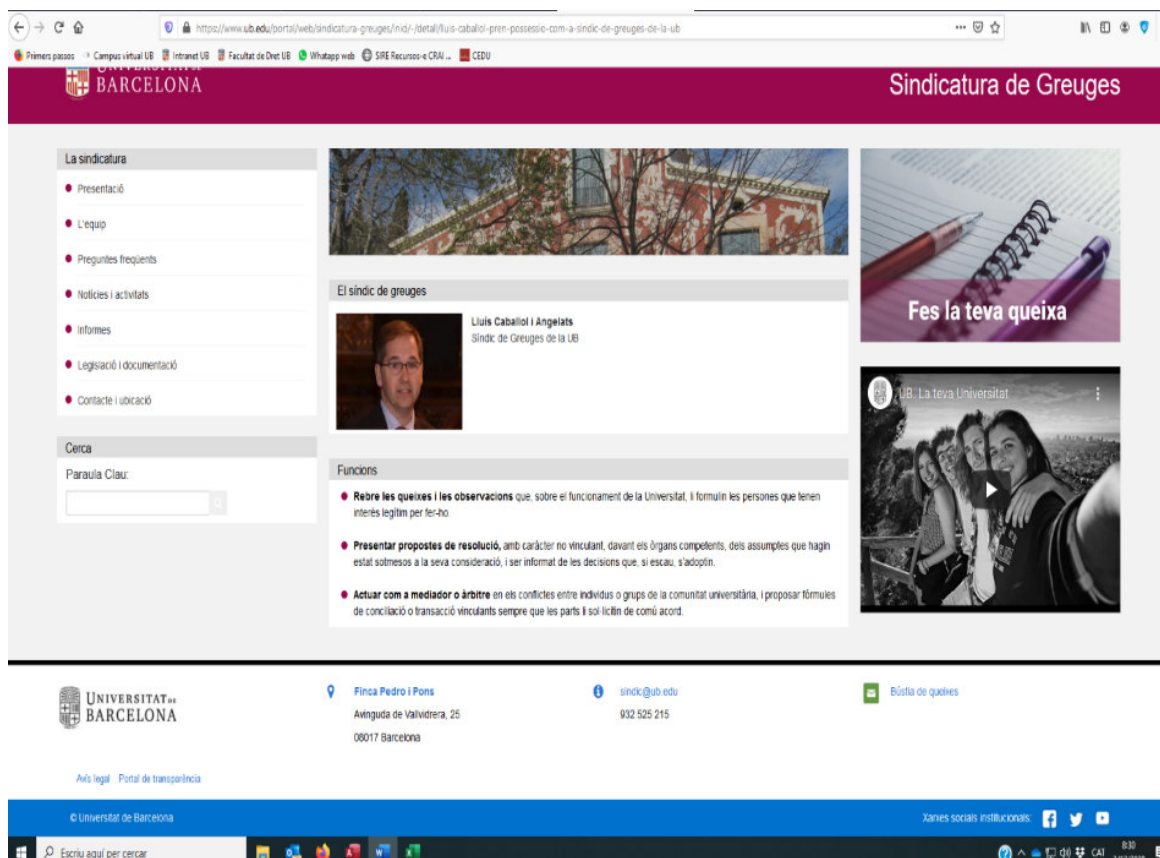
https://www.ub.edu/portal/web/sindicatura-greuges/inici/-/detall/lluis-caballol-pren-possessio-com-a-sindic-de-greuges-de-la-ub

Primers passos · Campus virtual UB · Intranet UB · Facultat de Dret UB · Whatapp web · SIRE Recursos-e CRAI ... · CEDU

BARCELONA

Sindicatura de Greuges

La sindicatura

Presentació

L'equip

Preguntes freqüents

Notícies i activitats

Informes

Legislació i documentació

Contacte i ubicació

Cerca

Paraula Clau:

El síndic de greuges

Lluís Caballol i Angelats
Síndic de Greuges de la UB

Fes la teva queixa

UB. La teva Universitat

Funcions

Rebre les queixes i les observacions que, sobre el funcionament de la Universitat, li formulin les persones que tenen interès legítim per fer-ho.

Presentar propostes de resolució, amb caràcter no vinculant, davant els òrgans competents, dels assumptes que hagin estat sotmesos a la seva consideració, i ser informat de les decisions que, si escau, s'adoptin.

Actuar com a mediador o àrbitre en els conflictes entre individus o grups de la comunitat universitària, i proposar fórmules de conciliació o transacció vinculants sempre que les parts li sol·licitin de comú acord.

UNIVERSITAT DE BARCELONA

Finca Pedro i Pons
Avinguda de Vallvidrera, 25
08017 Barcelona

sindic@ub.edu
932 525 215

Bústia de queixes

Avís legal   Portal de transparència

© Universitat de Barcelona

Xarxes socials institucionals:

Escriu aquí per cercar

CAT 8:30